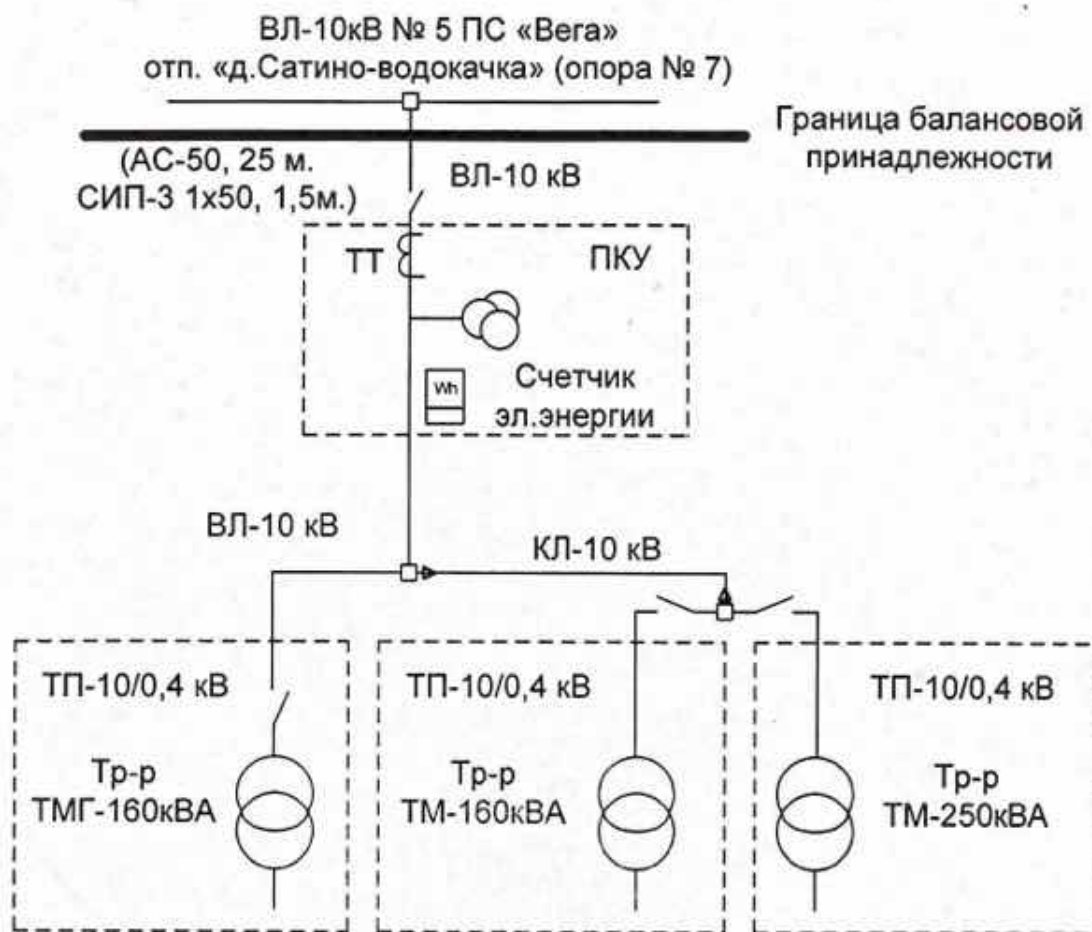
ВЛ-10кВ № 5 ПС «Вега»
отп. «д.Сатино-водокачка» (опора № 7)

Граница балансовой принадлежности

(АС-50, 25 м.
СИП-3 1х50, 1,5м.)

ВЛ-10 кВ

ТТ

ПКУ

Wh

Счетчик эл.энергии

ВЛ-10 кВ

КЛ-10 кВ

ТП-10/0,4 кВ

Тр-р
ТМГ-160кВА

ТП-10/0,4 кВ

Тр-р
ТМ-160кВА

ТП-10/0,4 кВ

Тр-р
ТМ-250кВА